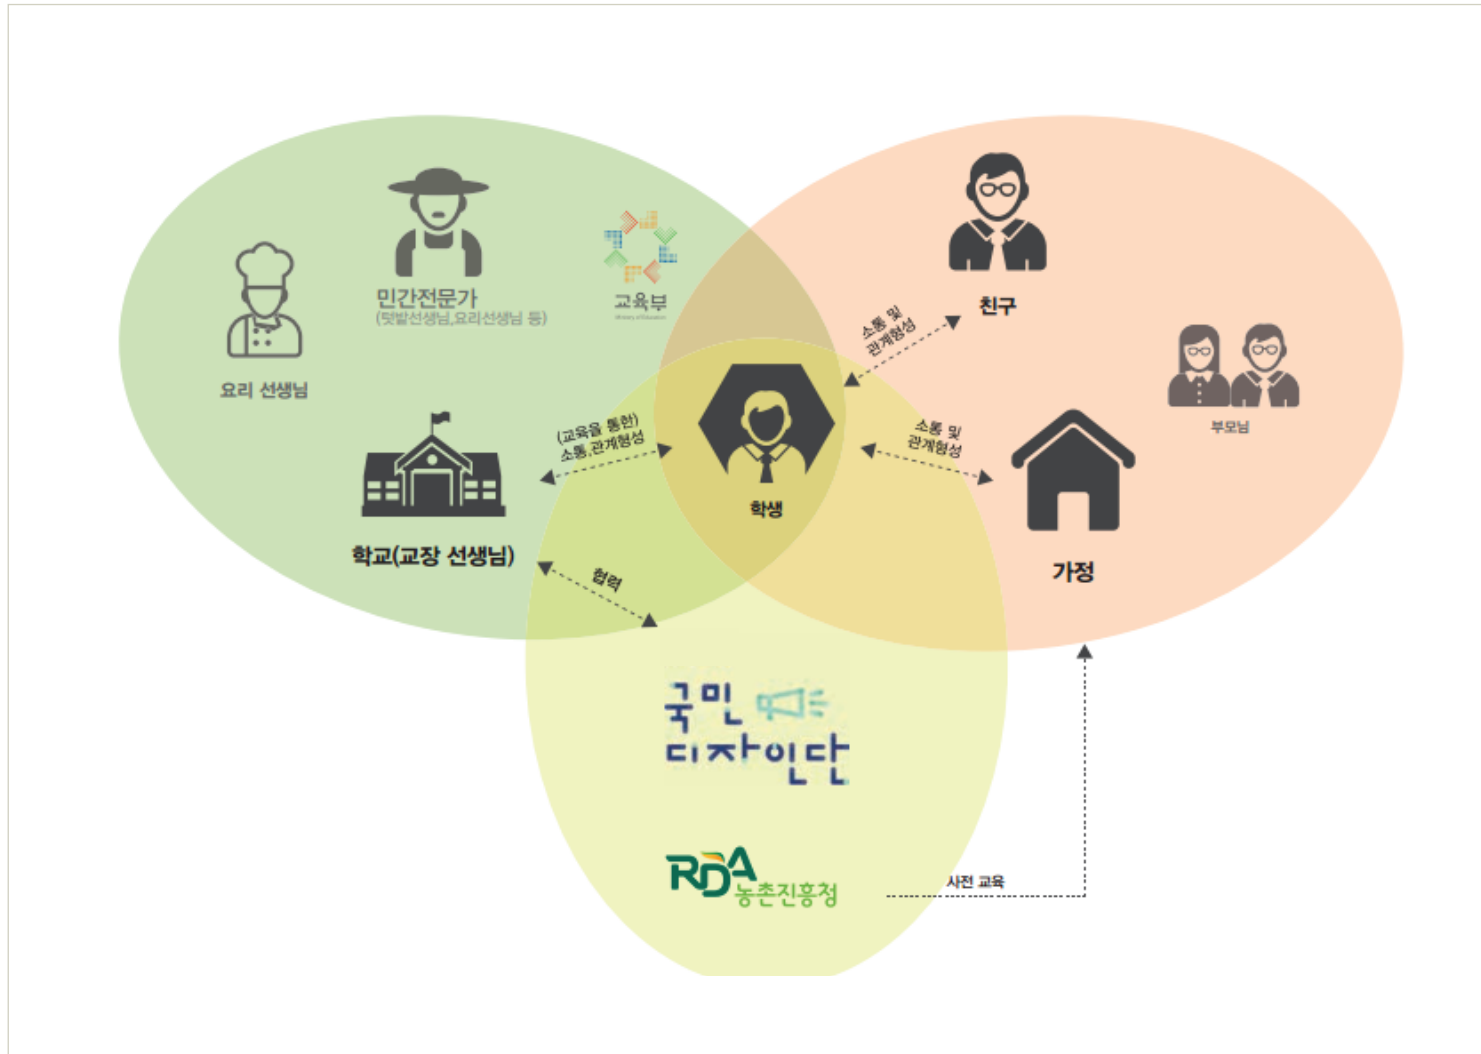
요리 선생님

민간전문가
(텃밭선생님,요리선생님 등)

교육부
Ministry of Education

친구

소통 및 관계형성

부모님

(교육을 통한) 소통,관계형성

학생

소통 및 관계형성

학교(교장 선생님)

가정

협력

국민 디자인단

RDA 농촌진흥청

사전 교육